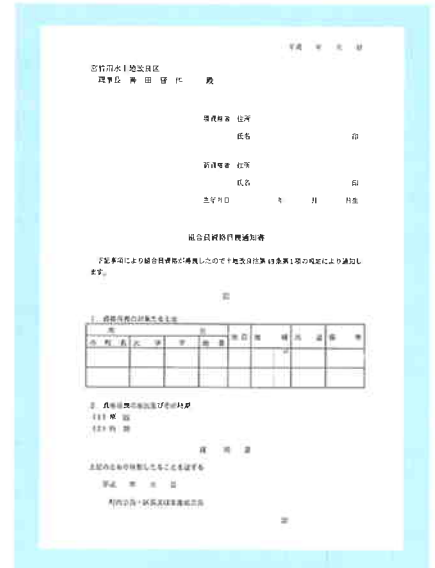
平成　年　月　日

○○用水土地改良区
理事長　○　田　○　仁　　殿

譲渡人　住所
　　　　氏名　　　　　　　　　印

譲受人　住所
　　　　氏名　　　　　　　　　印
生年月日　　　　年　　月　　日生

組合員資格得喪通知書

下記事項により組合員資格が得喪したので土地改良法第○条第1項の規定により通知します。

記

1．資格得喪の対象となる土地

| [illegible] | | | | | | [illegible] | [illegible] | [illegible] | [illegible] |
|---|---|---|---|---|---|---|---|---|---|
| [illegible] | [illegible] | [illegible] | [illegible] | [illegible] | | | | | |
| | | | | | | | | | |
| | | | | | | | | | |

2．資格得喪の原因及びその時期
(1) 原　因
(2) 時　期

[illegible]

上記のとおり相違ないことを証する

平成　年　月　日

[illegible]

印